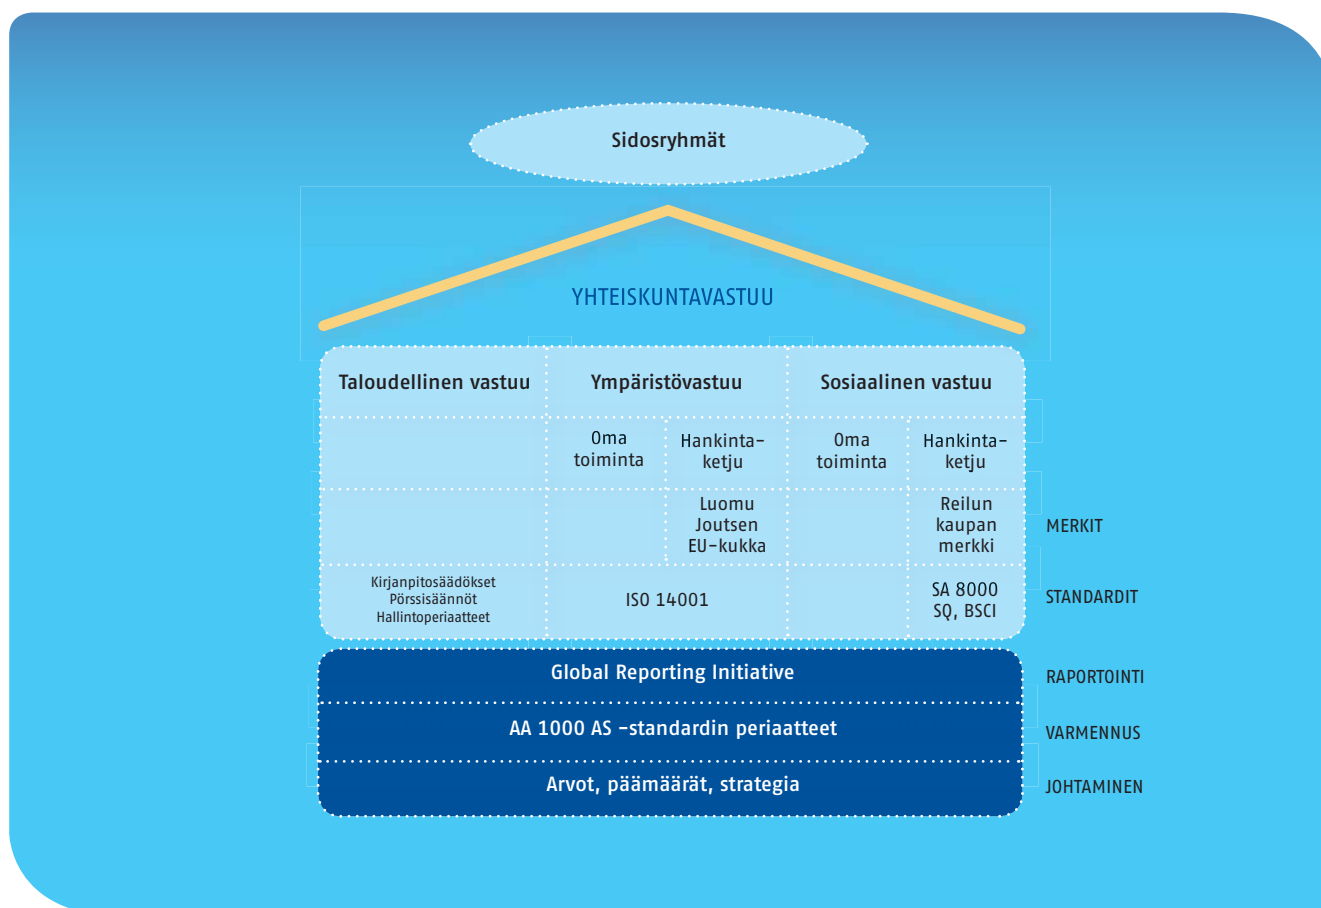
Sidosryhmät

YHTEISKUNTAVASTUU

| Taloudellinen vastuu | Ympäristövastuu | | Sosiaalinen vastuu | |
|---|---|---|---|---|
| | Oma toiminta | Hankintaketju | Oma toiminta | Hankintaketju |
| | | Luomu Joutsen EU-kukka | | Reilun kaupan merkki |
| Kirjanpitosäädökset Pörssisäännöt Hallintoperiaatteet | ISO 14001 | | | SA 8000 SQ, BSCI |

MERKIT

STANDARDIT

Global Reporting Initiative

AA 1000 AS –standardin periaatteet

Arvot, päämäärät, strategia

RAPORTOINTI

VARMENNUS

JOHTAMINEN